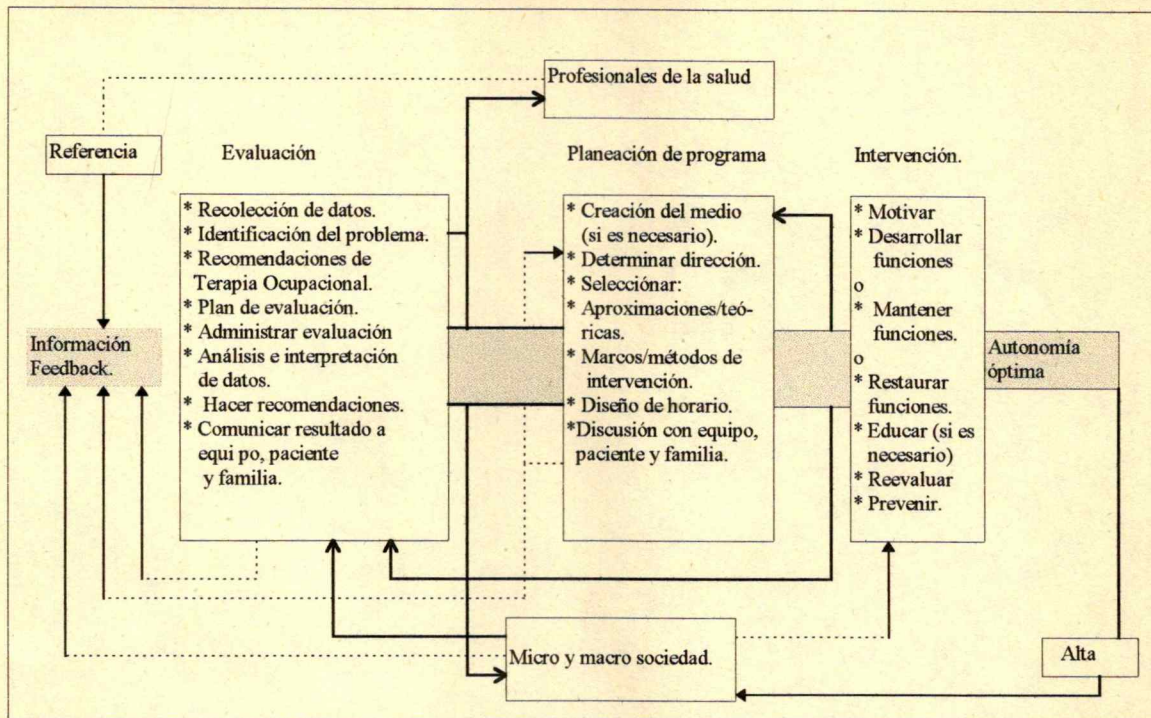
Profesionales de la salud

Referencia

Evaluación

Planeación de programa

Intervención.

* Recolección de datos.
* Identificación del problema.
* Recomendaciones de Terapia Ocupacional.
* Plan de evaluación.
* Administrar evaluación
* Análisis e interpretación de datos.
* Hacer recomendaciones.
* Comunicar resultado a equi po, paciente y familia.

* Creación del medio (si es necesario).
* Determinar dirección.
* Seleccionar:
* Aproximaciones/teóricas.
* Marcos/métodos de intervención.
* Diseño de horario.
*Discusión con equipo, paciente y familia.

* Motivar
* Desarrollar funciones
o
* Mantener funciones.
o
* Restaurar funciones.
* Educar (si es necesario)
* Reevaluar
* Prevenir.

Información Feedback.

Autonomía óptima

Micro y macro sociedad.

Alta